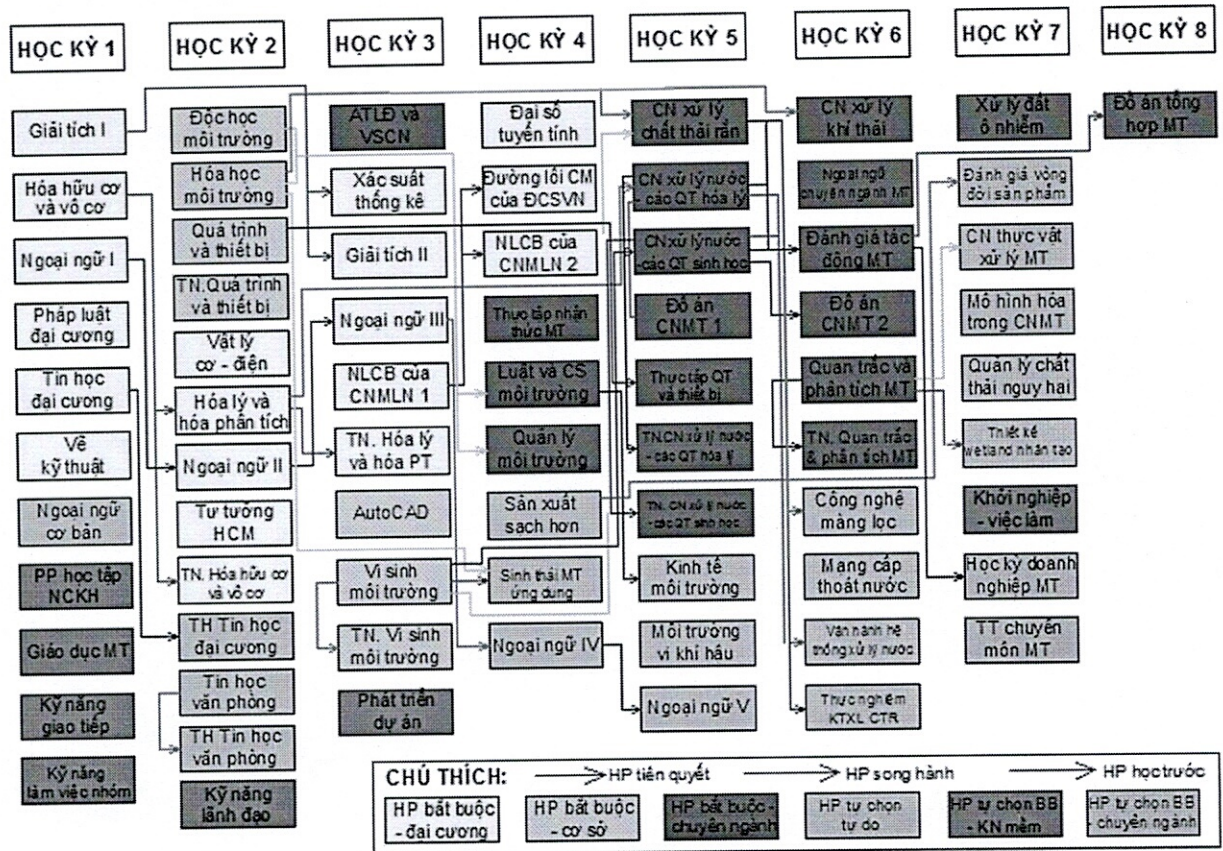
HỌC KỲ 1

Giải tích I

Hóa hữu cơ và vô cơ

Ngoại ngữ I

Pháp luật đại cương

Tin học đại cương

Vẽ kỹ thuật

Ngoại ngữ cơ bản

PP học tập NCKH

Giáo dục MT

Kỹ năng giao tiếp

Kỹ năng làm việc nhóm

HỌC KỲ 2

Độc học môi trường

Hóa học môi trường

Quá trình và thiết bị

TN.Quá trình và thiết bị

Vật lý cơ - điện

Hóa lý và hóa phân tích

Ngoại ngữ II

Tư tưởng HCM

TN. Hóa hữu cơ và vô cơ

TH Tin học đại cương

Tin học văn phòng

TH Tin học văn phòng

Kỹ năng lãnh đạo

HỌC KỲ 3

ATLĐ và VSCN

Xác suất thống kê

Giải tích II

Ngoại ngữ III

NLCB của CNMLN 1

TN. Hóa lý và hóa PT

AutoCAD

Vi sinh môi trường

TN. Vi sinh môi trường

Phát triển dự án

HỌC KỲ 4

Đại số tuyến tính

Đường lối CM của ĐCSVN

NLCB của CNMLN 2

Thực tập nhận thức MT

Luật và CS môi trường

Quản lý môi trường

Sản xuất sạch hơn

Sinh thái MT ứng dụng

Ngoại ngữ IV

HỌC KỲ 5

CN xử lý chất thải rắn

CN xử lý nước - các QT hóa lý

CN xử lý nước các QT sinh học

Đồ án CNMT 1

Thực tập QT và thiết bị

TN.CN xử lý nước - các QT hóa lý

TN. CN xử lý nước - các QT sinh học

Kinh tế môi trường

Môi trường vi khí hậu

Ngoại ngữ V

HỌC KỲ 6

CN xử lý khí thải

Ngoại ngữ chuyên ngành MT

Đánh giá tác động MT

Đồ án CNMT 2

Quan trắc và phân tích MT

TN. Quan trắc & phân tích MT

Công nghệ màng lọc

Mạng cấp thoát nước

Vận hành hệ thống xử lý nước

Thực nghiệm KTXL CTR

HỌC KỲ 7

Xử lý đất ô nhiễm

Đánh giá vòng đời sản phẩm

CN thực vật xử lý MT

Mô hình hóa trong CNMT

Quản lý chất thải nguy hại

Thiết kế wetland nhân tạo

Khởi nghiệp - việc làm

Học kỳ doanh nghiệp MT

TT chuyên môn MT

HỌC KỲ 8

Đồ án tổng hợp MT

CHÚ THÍCH: HP tiên quyết HP song hành HP học trước

HP bắt buộc - đại cương | HP bắt buộc - cơ sở | HP bắt buộc - chuyên ngành | HP tự chọn tự do | HP tự chọn BB - KN mềm | HP tự chọn BB - chuyên ngành